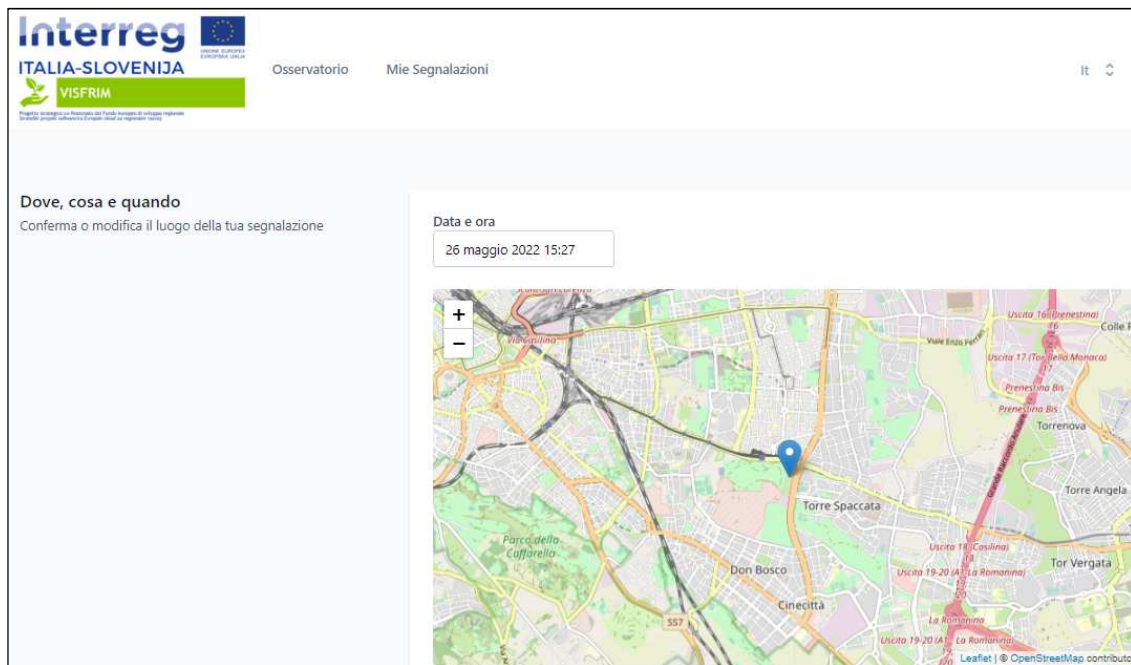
Interreg
UNIONE EUROPEA EVROPSKA UNIJA
ITALIA-SLOVENIJA
VISFRIM
Progetto strategico co-finanziato dal Fondo europeo di sviluppo regionale
Strateški projekt sofinancira Evropski sklad za regionalni razvoj

Osservatorio
Mie Segnalazioni
It

Dove, cosa e quando
Conferma o modifica il luogo della tua segnalazione

Data e ora
26 maggio 2022 15:27

+
−
Via Casilina
Viale Enzo Ferrari
Uscita 16 (Prenestina)
Colle P
Uscita 17 (Tor Bella Monaca)
Prenestina Bis
Prenestina Bis
Torrenova
Grande Raccordo Anulare
Torre Angela
Torre Spaccata
Parco della Caffarella
Uscita 18 (Casilina)
Tor Vergata
Uscita 19-20 (A1 La Romanina)
Don Bosco
Cinecittà
La Romanina
SS7
Uscita 19-20 (A1 La Romanina)
Leaflet | © OpenStreetMap contributo